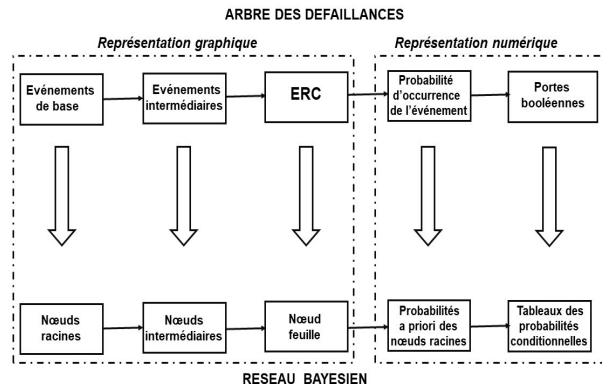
ARBRE DES DEFAILLANCES

Représentation graphique

Représentation numérique

Evénements de base

Evénements intermédiaires

ERC

Probabilité d'occurrence de l'événement

Portes booléennes

Nœuds racines

Nœuds intermédiaires

Nœud feuille

Probabilités a priori des nœuds racines

Tableaux des probabilités conditionnelles

RESEAU BAYESIEN